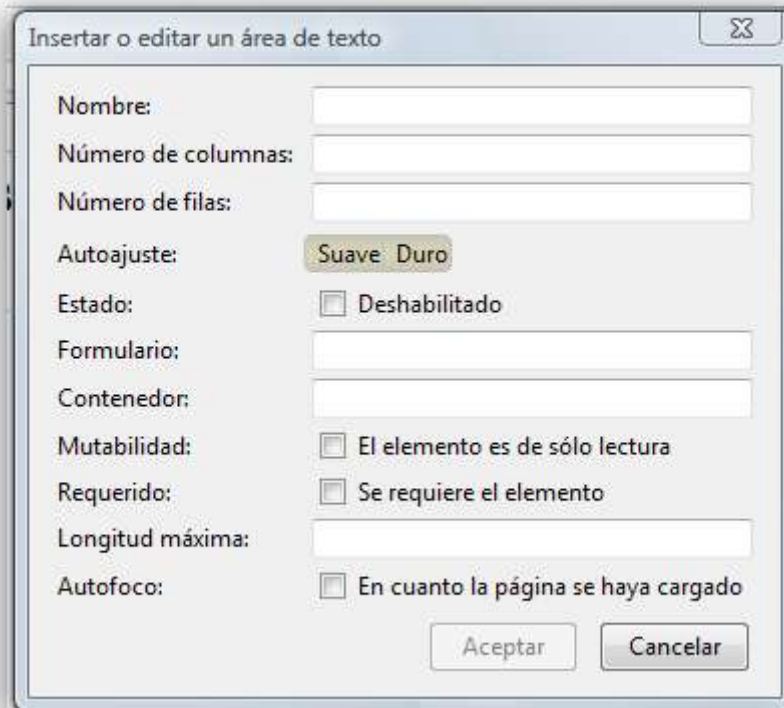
Insertar o editar un área de texto

Nombre:

Número de columnas:

Número de filas:

Autoajuste: Suave Duro

Estado: Deshabilitado

Formulario:

Contenedor:

Mutabilidad: El elemento es de sólo lectura

Requerido: Se requiere el elemento

Longitud máxima:

Autofoco: En cuanto la página se haya cargado

Aceptar Cancelar